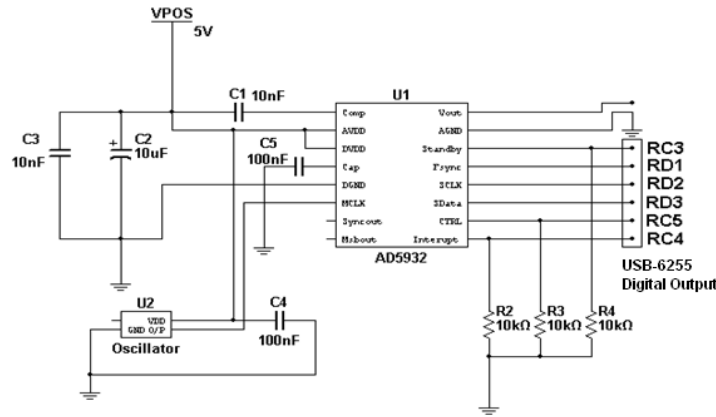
VPOS
5V

C1 10nF

U1

C3
10nF

C2
10uF

C5
100nF

Comp
AVDD
DVDD
Cap
DGND
MCLK
Syncout
Msbout

Vout
AGND
Standby
Fsync
SCLK
SData
CTRL
Interupt

AD5932

RC3
RD1
RD2
RD3
RC5
RC4

USB-6255
Digital Output

U2
VDD
GND O/P
Oscillator

C4
100nF

R2
10kΩ
R3
10kΩ
R4
10kΩ